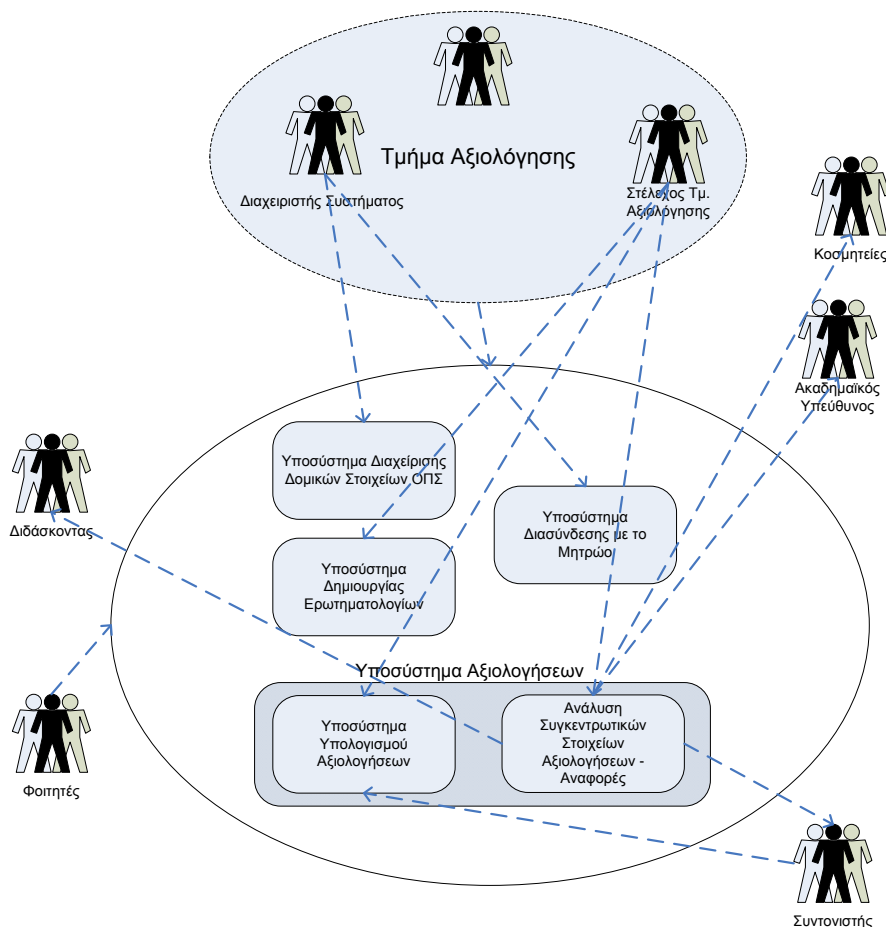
Τμήμα Αξιολόγησης

Διαχειριστής Συστήματος

Στέλεχος Τμ. Αξιολόγησης

Κοσμητείες

Ακαδημαϊκός Υπεύθυνος

Διδάσκοντας

Υποσύστημα Διαχείρισης Δομικών Στοιχείων ΟΠΣ

Υποσύστημα Διασύνδεσης με το Μητρώο

Υποσύστημα Δημιουργίας Ερωτηματολογίων

Υποσύστημα Αξιολογήσεων

Φοιτητές

Υποσύστημα Υπολογισμού Αξιολογήσεων

Ανάλυση Συγκεντρωτικών Στοιχείων Αξιολογήσεων - Αναφορές

Συντονιστής